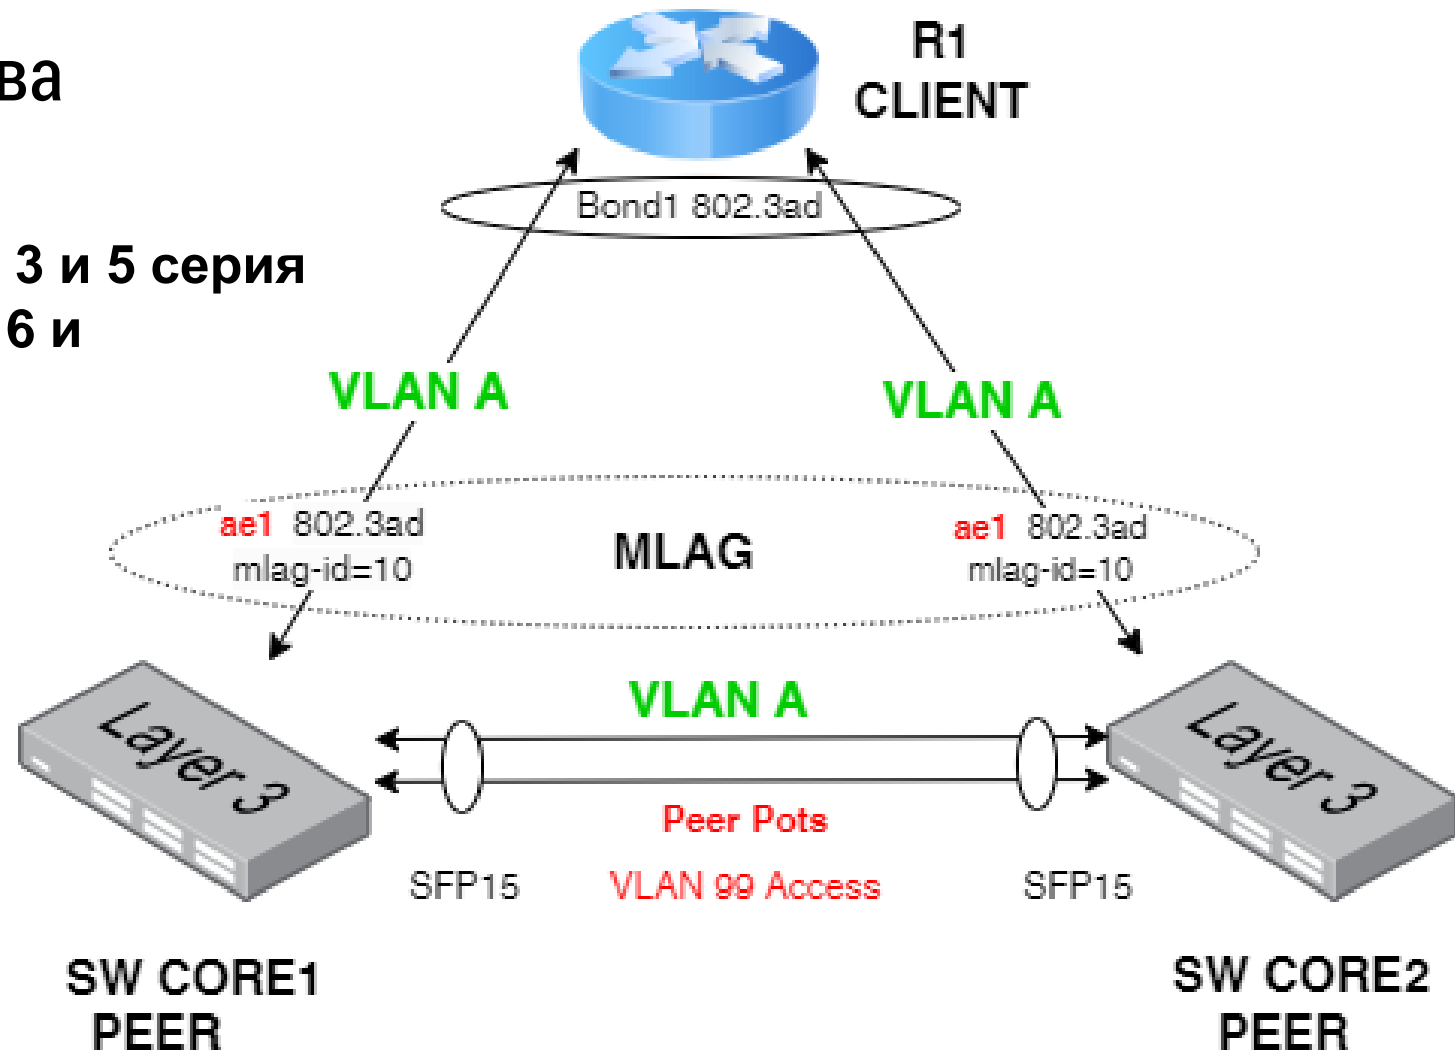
ва

R1
CLIENT

Bond1 802.3ad

3 и 5 серия
6 и

VLAN A

VLAN A

ae1 802.3ad
mlag-id=10

MLAG

ae1 802.3ad
mlag-id=10

VLAN A

Layer 3

Layer 3

Peer Pots

SFP15

VLAN 99 Access

SFP15

SW CORE1
PEER

SW CORE2
PEER